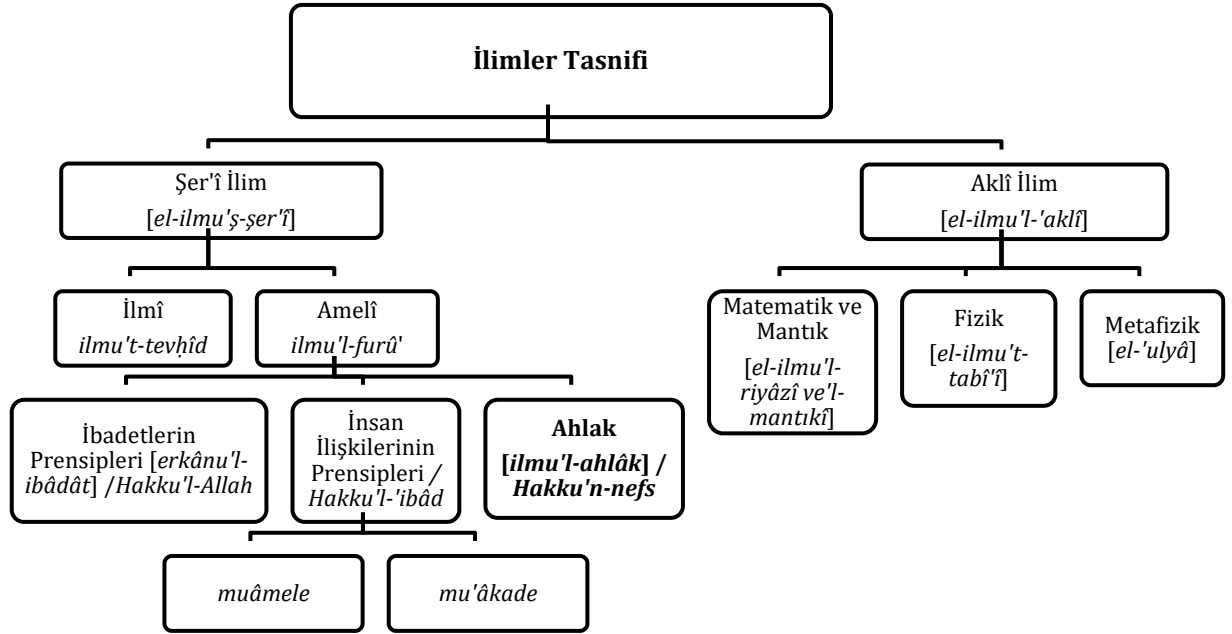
İlimler Tasnifi

Şer'î İlim
[el-ilmu'ş-şer'î]

Aklî İlim
[el-ilmu'l-'aklî]

İlmî
ilmu't-tevḥîd

Amelî
ilmu'l-furû'

Matematik ve Mantık
[el-ilmu'l-riyâzî ve'l-mantıkî]

Fizik
[el-ilmu't-tabî'î]

Metafizik
[el-'ulyâ]

İbadetlerin Prensipleri [erkânu'l-ibâdât] /Hakku'l-Allah

İnsan İlişkilerinin Prensipleri / Hakku'l-'ibâd

Ahlak
[ilmu'l-ahlâk] / Hakku'n-nefs

muâmele

mu'âkade